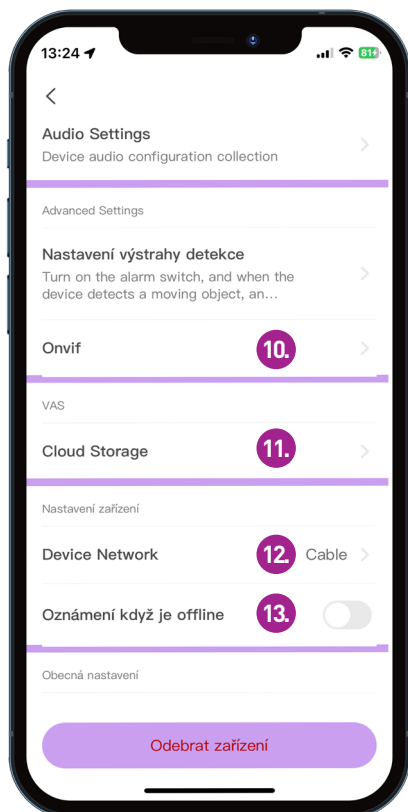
13:24

81

Audio Settings
Device audio configuration collection

Advanced Settings

Nastavení výstrahy detekce
Turn on the alarm switch, and when the device detects a moving object, an...

Onvif

10.

VAS

Cloud Storage

11.

Nastavení zařízení

Device Network

12.

Cable

Oznámení když je offline

13.

Obecná nastavení

Odebrat zařízení